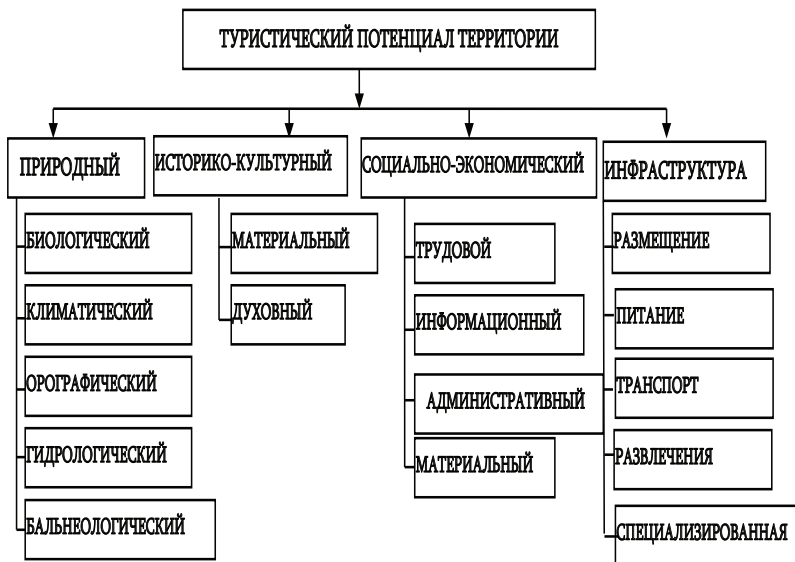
ТУРИСТИЧЕСКИЙ ПОТЕНЦИАЛ ТЕРРИТОРИИ

ПРИРОДНЫЙ

БИОЛОГИЧЕСКИЙ

КЛИМАТИЧЕСКИЙ

ОРОГРАФИЧЕСКИЙ

ГИДРОЛОГИЧЕСКИЙ

БАЛЬНЕОЛОГИЧЕСКИЙ

ИСТОРИКО-КУЛЬТУРНЫЙ

МАТЕРИАЛЬНЫЙ

ДУХОВНЫЙ

СОЦИАЛЬНО-ЭКОНОМИЧЕСКИЙ

ТРУДОВОЙ

ИНФОРМАЦИОННЫЙ

АДМИНИСТРАТИВНЫЙ

МАТЕРИАЛЬНЫЙ

ИНФРАСТРУКТУРА

РАЗМЕЩЕНИЕ

ПИТАНИЕ

ТРАНСПОРТ

РАЗВЛЕЧЕНИЯ

СПЕЦИАЛИЗИРОВАННАЯ